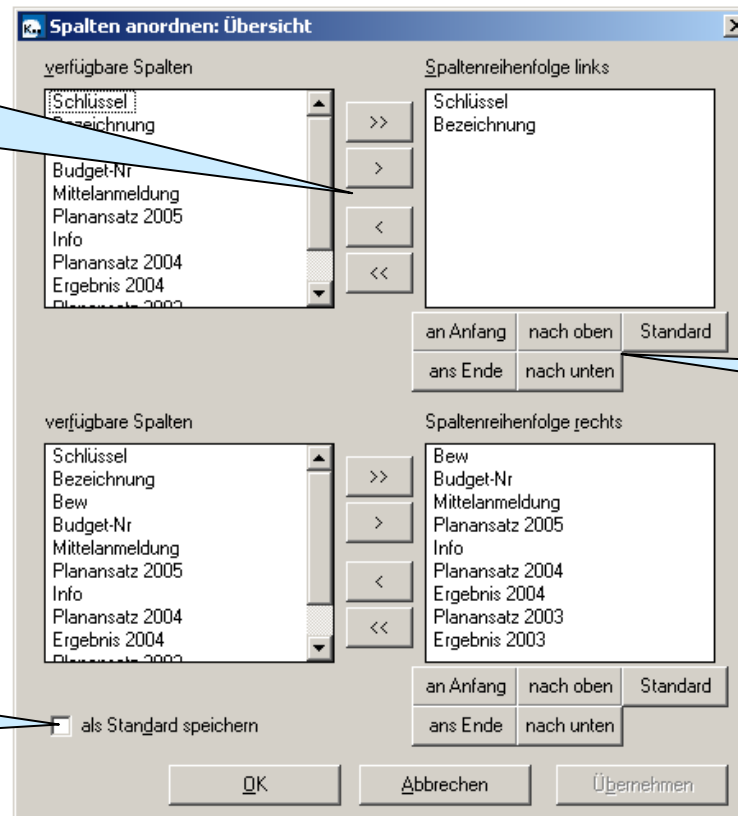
Spalten anordnen: Übersicht

verfügbare Spalten

Schlüssel
Bezeichnung
Budget-Nr
Mittelanmeldung
Planansatz 2005
Info
Planansatz 2004
Ergebnis 2004
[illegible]

>>
>
<
<<

Spaltenreihenfolge links

Schlüssel
Bezeichnung

an Anfang | nach oben | Standard
ans Ende | nach unten

verfügbare Spalten

Schlüssel
Bezeichnung
Bew
Budget-Nr
Mittelanmeldung
Planansatz 2005
Info
Planansatz 2004
Ergebnis 2004
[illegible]

>>
>
<
<<

Spaltenreihenfolge rechts

Bew
Budget-Nr
Mittelanmeldung
Planansatz 2005
Info
Planansatz 2004
Ergebnis 2004
Planansatz 2003
Ergebnis 2003

an Anfang | nach oben | Standard
ans Ende | nach unten

als Standard speichern

OK
Abbrechen
Übernehmen